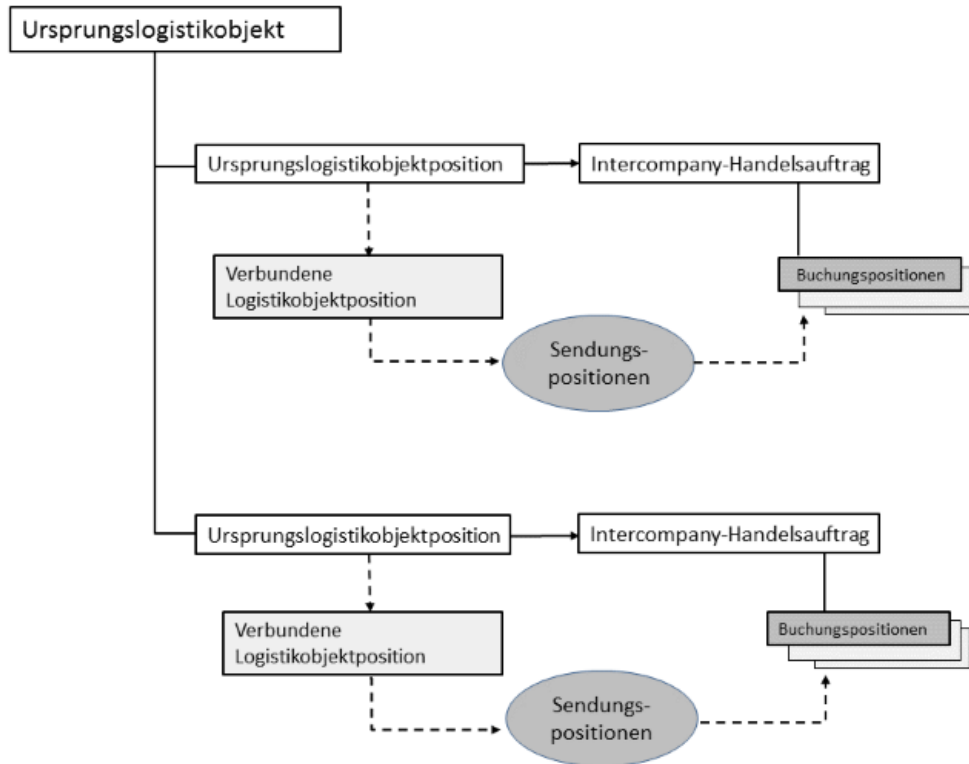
Ursprungslogistikobjekt

Ursprungslogistikobjektposition

Intercompany-Handelsauftrag

Verbundene Logistikobjektposition

Buchungspositionen

Sendungspositionen

Ursprungslogistikobjektposition

Intercompany-Handelsauftrag

Verbundene Logistikobjektposition

Buchungspositionen

Sendungspositionen